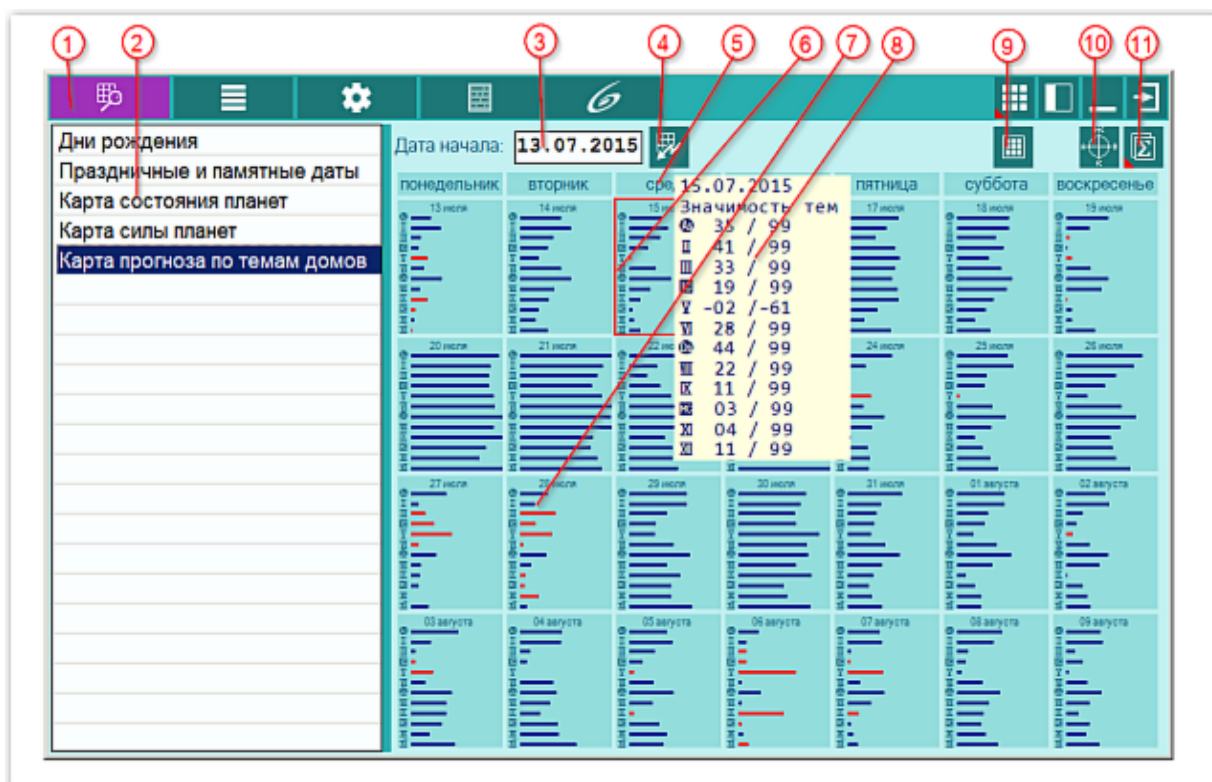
1 2 3 4 5 6 7 8 9 10 11

Дни рождения
Праздничные и памятные даты
Карта состояния планет
Карта силы планет
Карта прогноза по темам домов

Дата начала: 13.07.2015

понедельник | вторник | сре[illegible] | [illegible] | пятница | суббота | воскресенье

15.07.2015
Значимость тем
35 / 99
41 / 99
33 / 99
19 / 99
-02 / -61
28 / 99
44 / 99
22 / 99
11 / 99
03 / 99
04 / 99
11 / 99

13 июля | 14 июля | 15 июля | 17 июля | 18 июля | 19 июля
20 июля | 21 июля | 22 июля | 24 июля | 25 июля | 26 июля
27 июля | 28 июля | 29 июля | 30 июля | 31 июля | 01 августа | 02 августа
03 августа | 04 августа | 05 августа | 06 августа | 07 августа | 08 августа | 09 августа